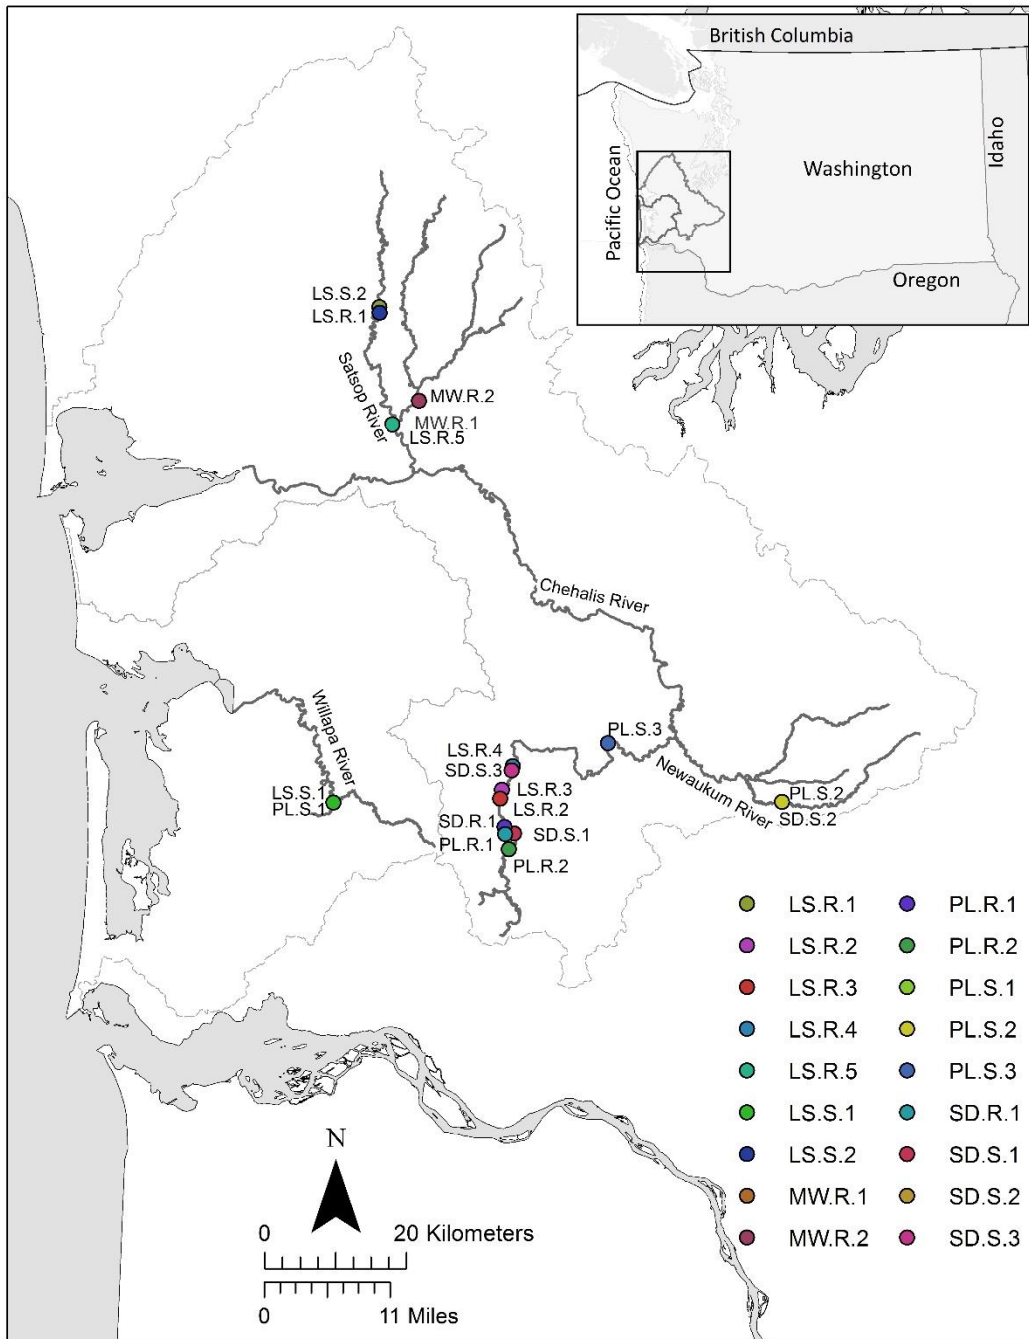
British Columbia

Pacific Ocean

Washington

Idaho

Oregon

LS.S.2
LS.R.1

Satsop River

MW.R.2
MW.R.1
LS.R.5

Chehalis River

Willapa River

LS.S.1
PL.S.1

LS.R.4
SD.S.3
LS.R.3
LS.R.2
SD.R.1
SD.S.1
PL.R.1
PL.R.2

PL.S.3

Newaukum River

PL.S.2
SD.S.2

LS.R.1
LS.R.2
LS.R.3
LS.R.4
LS.R.5
LS.S.1
LS.S.2
MW.R.1
MW.R.2

PL.R.1
PL.R.2
PL.S.1
PL.S.2
PL.S.3
SD.R.1
SD.S.1
SD.S.2
SD.S.3

N

0 20 Kilometers

0 11 Miles